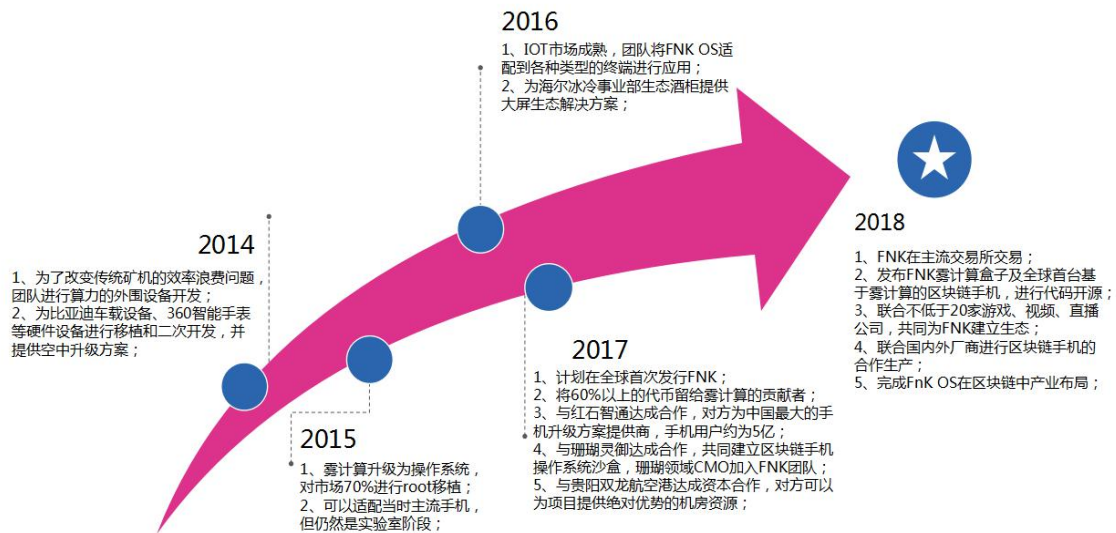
2016

1、IOT市场成熟，团队将FNK OS适配到各种类型的终端进行应用；
2、为海尔冰冷事业部生态酒柜提供大屏生态解决方案；

2014

1、为了改变传统矿机的效率浪费问题，团队进行算力的外围设备开发；
2、为比亚迪车载设备、360智能手表等硬件设备进行移植和二次开发，并提供空中升级方案；

2015

1、雾计算升级为操作系统，对市场70%进行root移植；
2、可以适配当时主流手机，但仍然是实验室阶段；

2017

1、计划在全球首次发行FNK；
2、将60%以上的代币留给雾计算的贡献者；
3、与红石智通达成合作，对方为中国最大的手机升级方案提供商，手机用户约为5亿；
4、与珊瑚灵御达成合作，共同建立区块链手机操作系统沙盒，珊瑚领域CMO加入FNK团队；
5、与贵阳双龙航空港达成资本合作，对方可以为项目提供绝对优势的机房资源；

2018

1、FNK在主流交易所交易；
2、发布FNK雾计算盒子及全球首台基于雾计算的区块链手机，进行代码开源；
3、联合不低于20家游戏、视频、直播公司，共同为FNK建立生态；
4、联合国内外厂商进行区块链手机的合作生产；
5、完成FnK OS在区块链中产业布局；